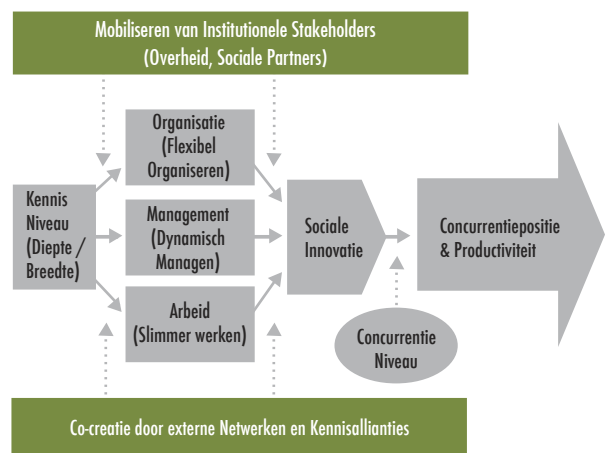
Mobiliseren van Institutionele Stakeholders
(Overheid, Sociale Partners)

Kennis Niveau (Diepte / Breedte)

Organisatie (Flexibel Organiseren)

Management (Dynamisch Managen)

Arbeid (Slimmer werken)

Sociale Innovatie

Concurrentie Niveau

Concurrentiepositie & Productiviteit

Co-creatie door externe Netwerken en Kennisallianties